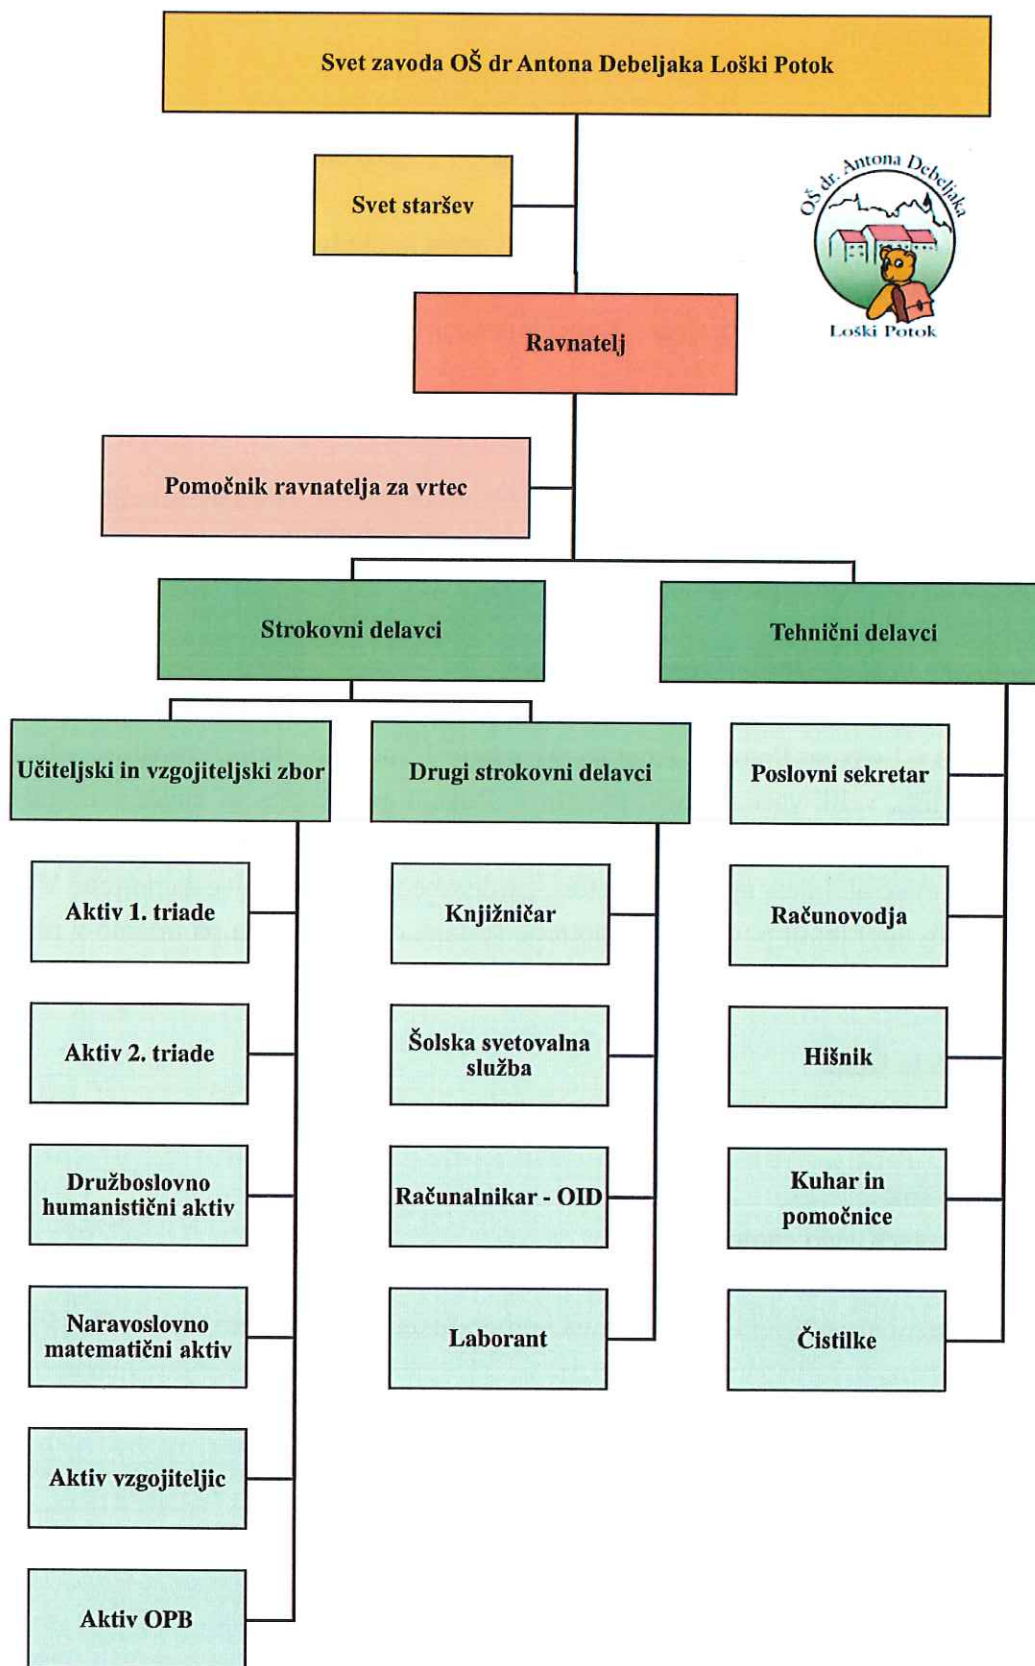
Svet zavoda OŠ dr Antona Debeljaka Loški Potok

Svet staršev

OŠ dr. Antona Debeljaka
Loški Potok

Ravnatelj

Pomočnik ravnatelja za vrtec

Strokovni delavci

Tehnični delavci

Učiteljski in vzgojiteljski zbor

Drugi strokovni delavci

Poslovni sekretar

Aktiv 1. triade

Aktiv 2. triade

Družboslovno humanistični aktiv

Naravoslovno matematični aktiv

Aktiv vzgojiteljic

Aktiv OPB

Knjižničar

Šolska svetovalna služba

Računalnikar - OID

Laborant

Računovodja

Hišnik

Kuhar in pomočnice

Čistilke